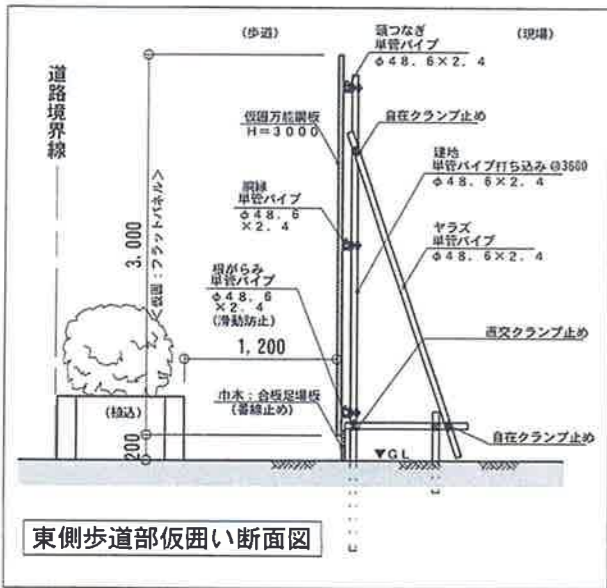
(歩道)

(現場)

道路境界線

頭つなぎ
単管パイプ
φ48.6×2.4

仮囲万能鋼板
H=3000

自在クランプ止め

建地
単管パイプ打ち込み @3600
φ48.6×2.4

胴縁
単管パイプ
φ48.6
×2.4

ヤラズ
単管パイプ
φ48.6×2.4

3,000

<仮囲:フラットパネル>

根がらみ
単管パイプ
φ48.6
×2.4
(滑動防止)

直交クランプ止め

1,200

巾木:合板足場板
(養線止め)

(植込)

200

▼GL

自在クランプ止め

東側歩道部仮囲い断面図